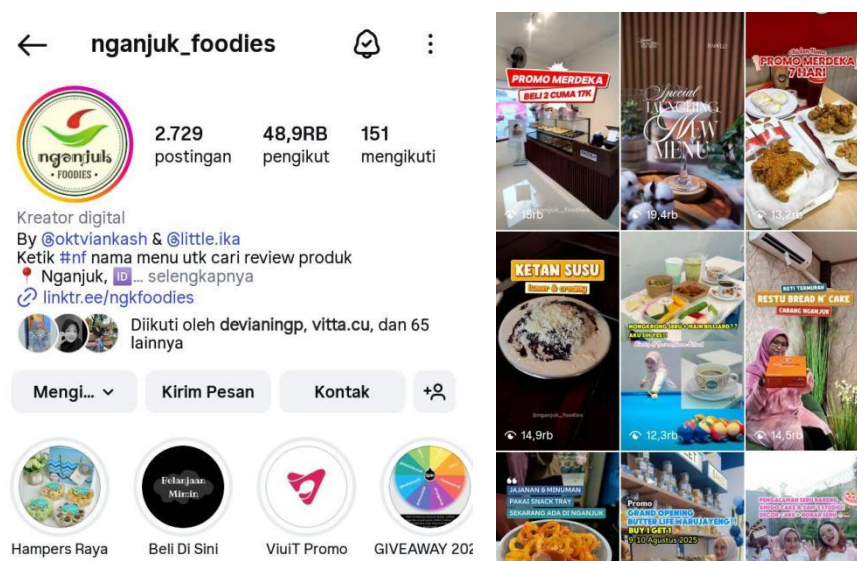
nganjuk_foodies

nganjuk FOODIES

2.729 postingan
48,9RB pengikut
151 mengikuti

Kreator digital
By @oktviankash & @little.ika
Ketik #nf nama menu utk cari review produk
📍 Nganjuk, ID... selengkapnya
linktr.ee/ngkfoodies

Diikuti oleh devianingp, vitta.cu, dan 65 lainnya

Mengi...
Kirim Pesan
Kontak

Belanjaan Mimin

Hampers Raya
Beli Di Sini
ViuiT Promo
GIVEAWAY 202

PROMO MERDEKA
BELI 2 CUMA 17K
15rb

Special LAUNCHING NEW MENU
19,4rb

PROMO MERDEKA 7 HARI
13,2rb

KETAN SUSU
lumer & creamy
14,9rb

NONGKRONG SERU + MAIN BILLIARD?? ADA SINI
12,3rb

ROTI TERMURAH
RESTU BREAD N' CAKE
CABANG NGANJUK
14,5rb

JAJANAN & MINUMAN PAKAI SNACK TRAY
SEKARANG ADA DI NGANJUK

Promo
GRAND OPENING
BUTTER LIFE WARUJAYENG
BUY 1 GET 1
9-10 Agustus 2025

PENGALAMAN SERU BARENG